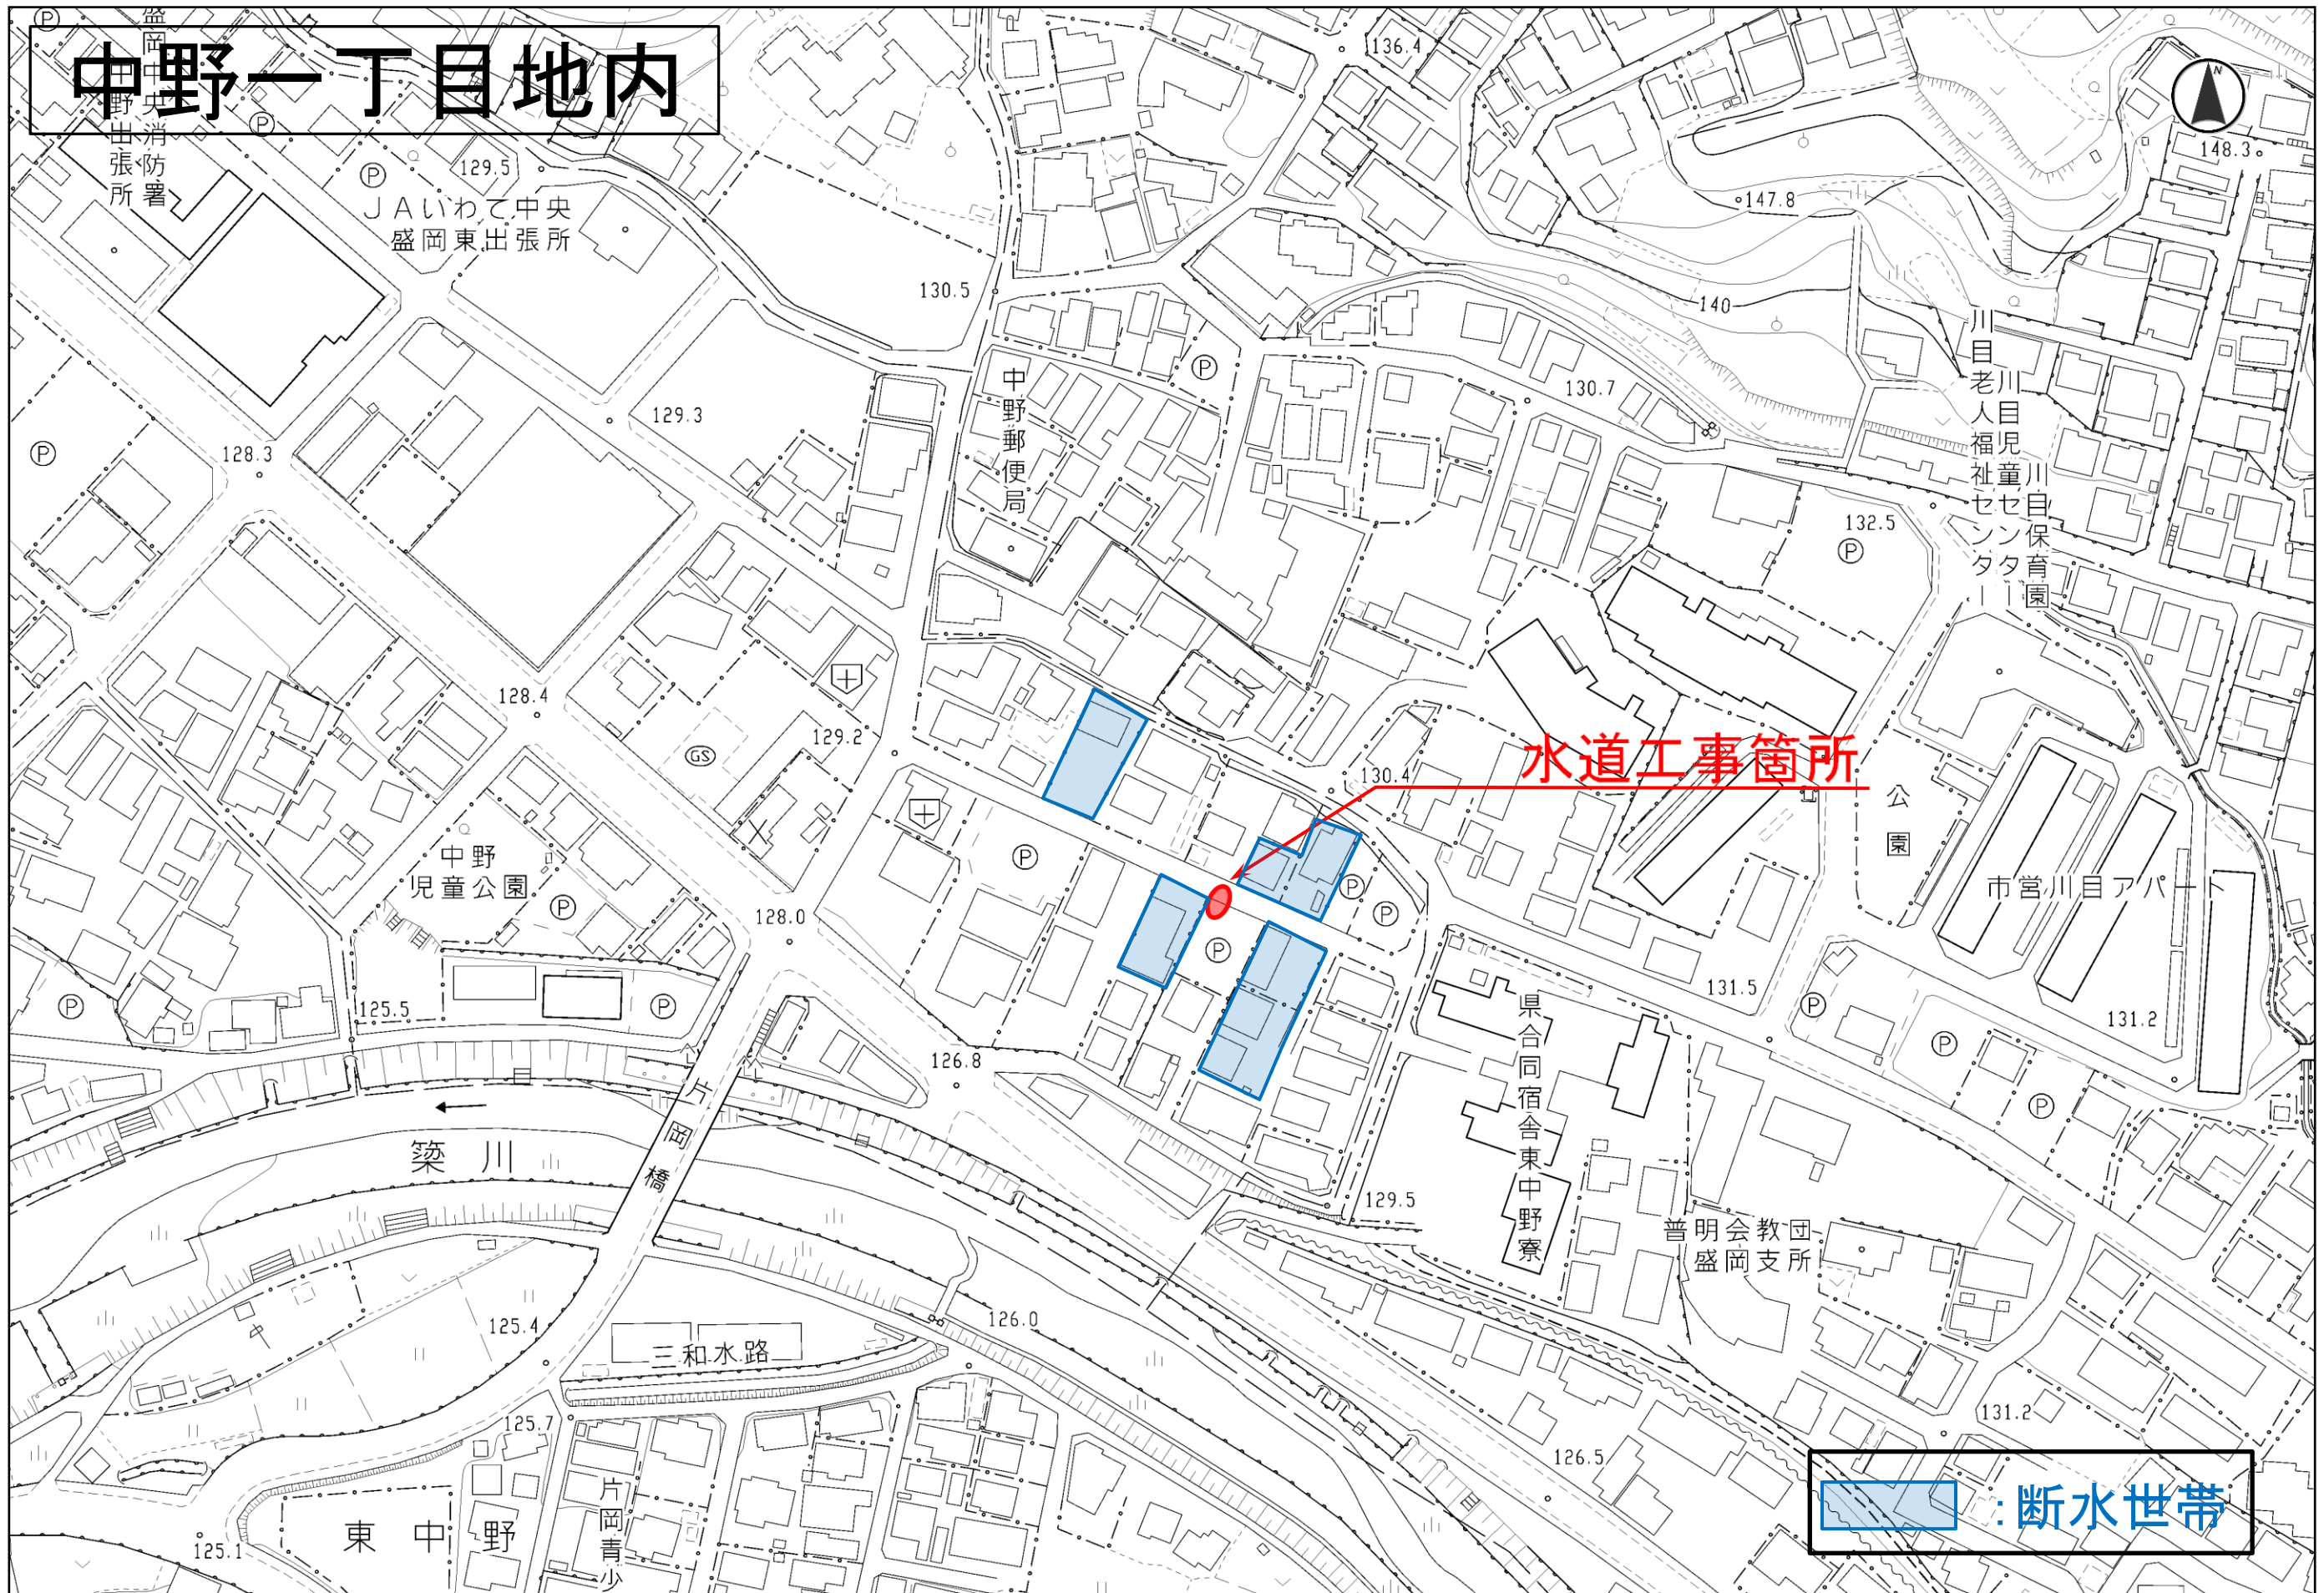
中野一丁目地内

盛岡中央消防署中野出張所

JAいわて中央盛岡東出張所

129.5

130.5

136.4

148.3

147.8

140

129.3

128.3

中野郵便局

130.7

川目老人福祉センター

川目児童センター

川目保育園

132.5

128.4

129.2

130.4

水道工事箇所

公園

中野児童公園

128.0

市営川目アパート

131.5

131.2

125.5

126.8

県合同宿舎東中野寮

築川

片岡橋

129.5

普明会教団盛岡支所

125.4

126.0

三和水路

125.7

131.2

126.5

東中野

片岡青少

125.1

：断水世帯